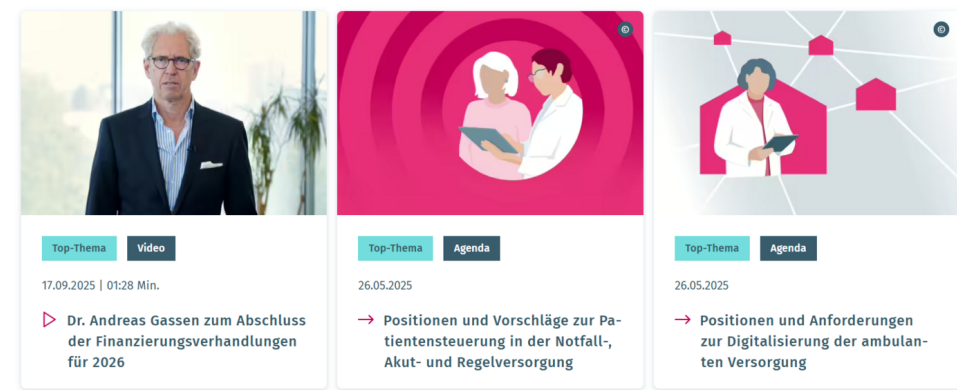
Top-Thema

Video

17.09.2025 | 01:28 Min.

Dr. Andreas Gassen zum Abschluss der Finanzierungsverhandlungen für 2026

©

Top-Thema

Agenda

26.05.2025

→ Positionen und Vorschläge zur Patientensteuerung in der Notfall-, Akut- und Regelversorgung

©

Top-Thema

Agenda

26.05.2025

→ Positionen und Anforderungen zur Digitalisierung der ambulanten Versorgung